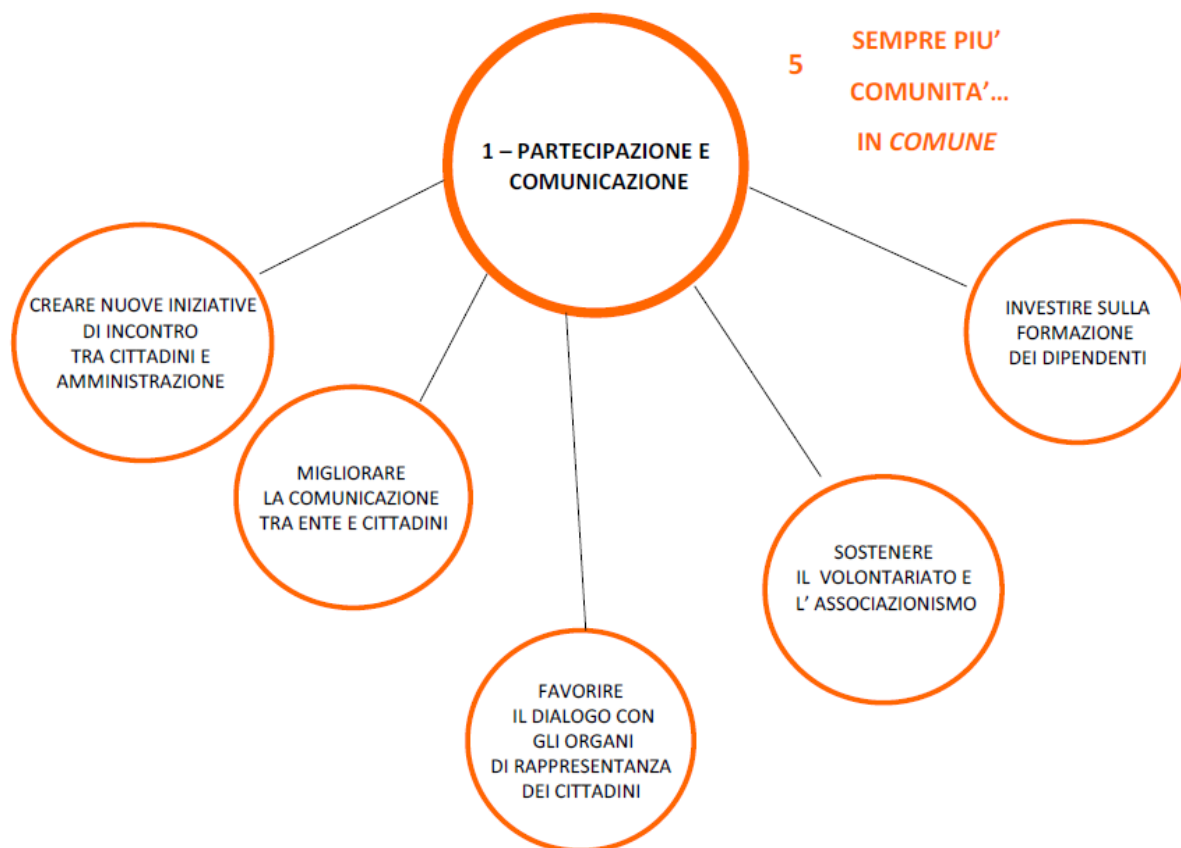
5 SEMPRE PIU' COMUNITA'… IN *COMUNE*

1 – PARTECIPAZIONE E COMUNICAZIONE

CREARE NUOVE INIZIATIVE DI INCONTRO TRA CITTADINI E AMMINISTRAZIONE

MIGLIORARE LA COMUNICAZIONE TRA ENTE E CITTADINI

FAVORIRE IL DIALOGO CON GLI ORGANI DI RAPPRESENTANZA DEI CITTADINI

SOSTENERE IL VOLONTARIATO E L' ASSOCIAZIONISMO

INVESTIRE SULLA FORMAZIONE DEI DIPENDENTI